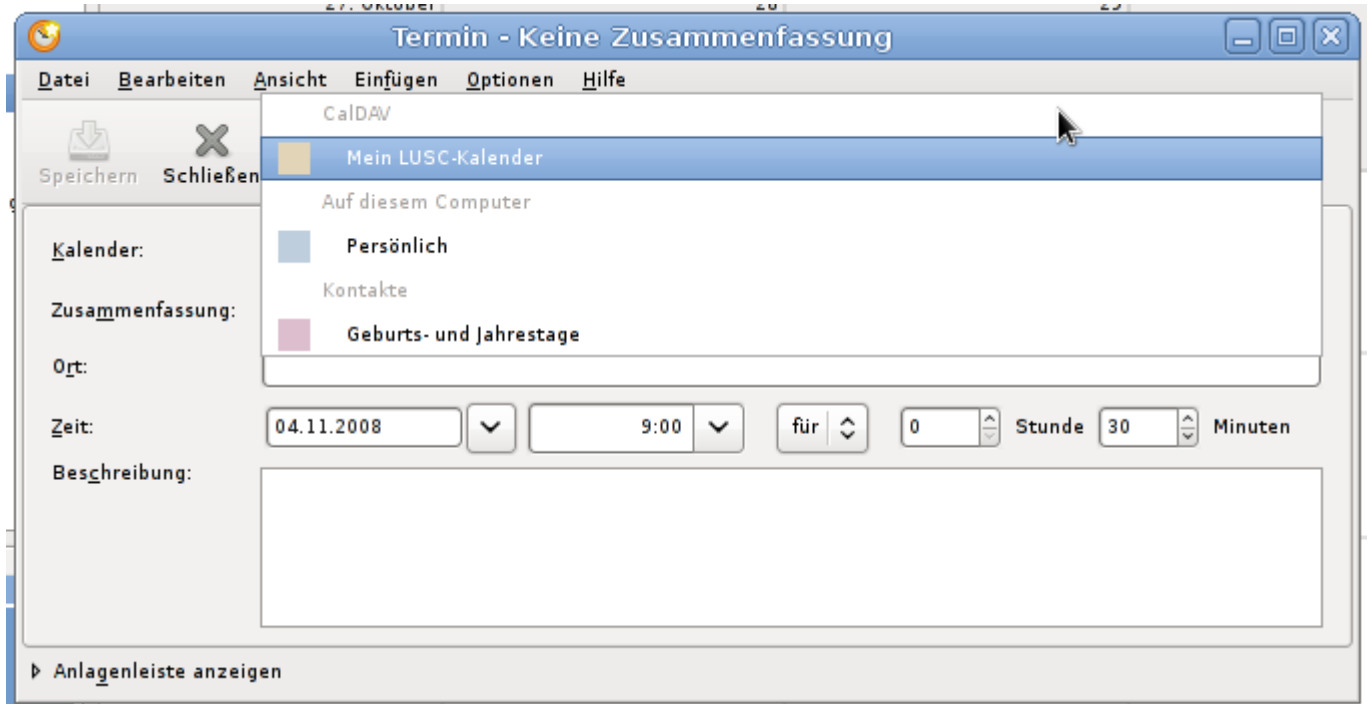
27. Oktober 28 29

Termin - Keine Zusammenfassung

Datei Bearbeiten Ansicht Einfügen Optionen Hilfe

Speichern Schließen

CalDAV

Mein LUSC-Kalender

Auf diesem Computer

Persönlich

Kontakte

Geburts- und Jahrestage

Kalender:

Zusammenfassung:

Ort:

Zeit: 04.11.2008 9:00 für 0 Stunde 30 Minuten

Beschreibung:

Anlagenleiste anzeigen